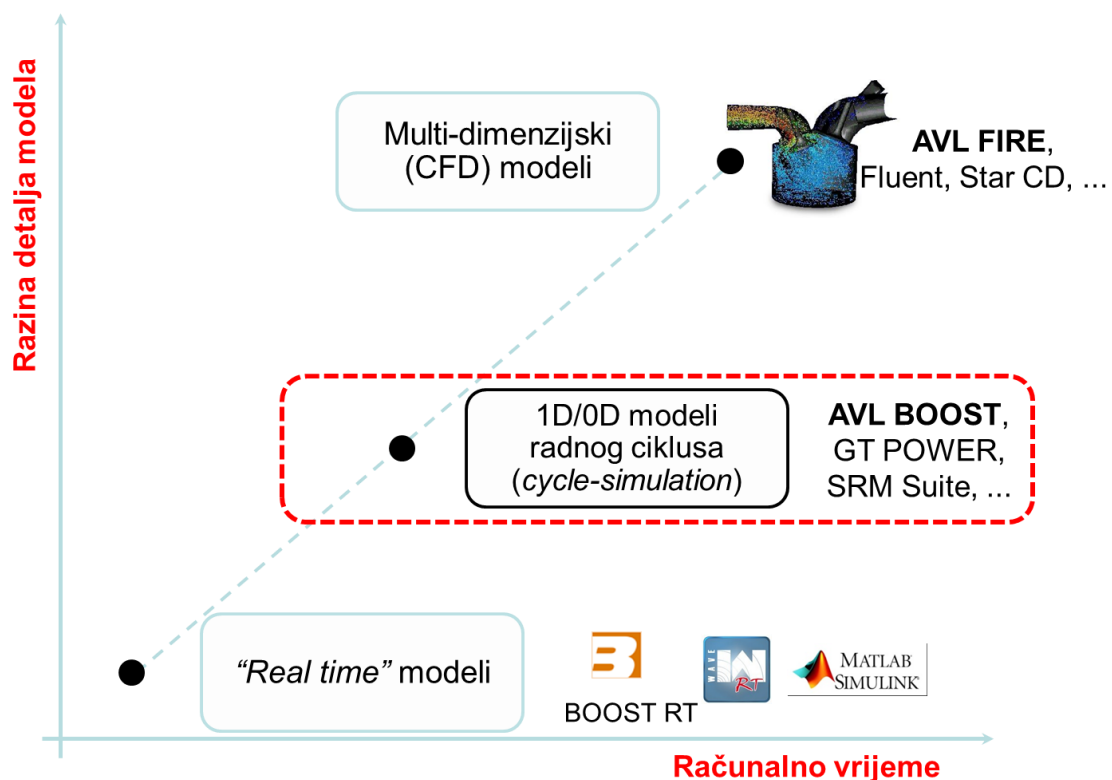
Razina detalja modela

Multi-dimenzijski (CFD) modeli

AVL FIRE, Fluent, Star CD, ...

1D/0D modeli radnog ciklusa (cycle-simulation)

AVL BOOST, GT POWER, SRM Suite, ...

"Real time" modeli

BOOST RT

WAVE RT

MATLAB SIMULINK

Računalno vrijeme